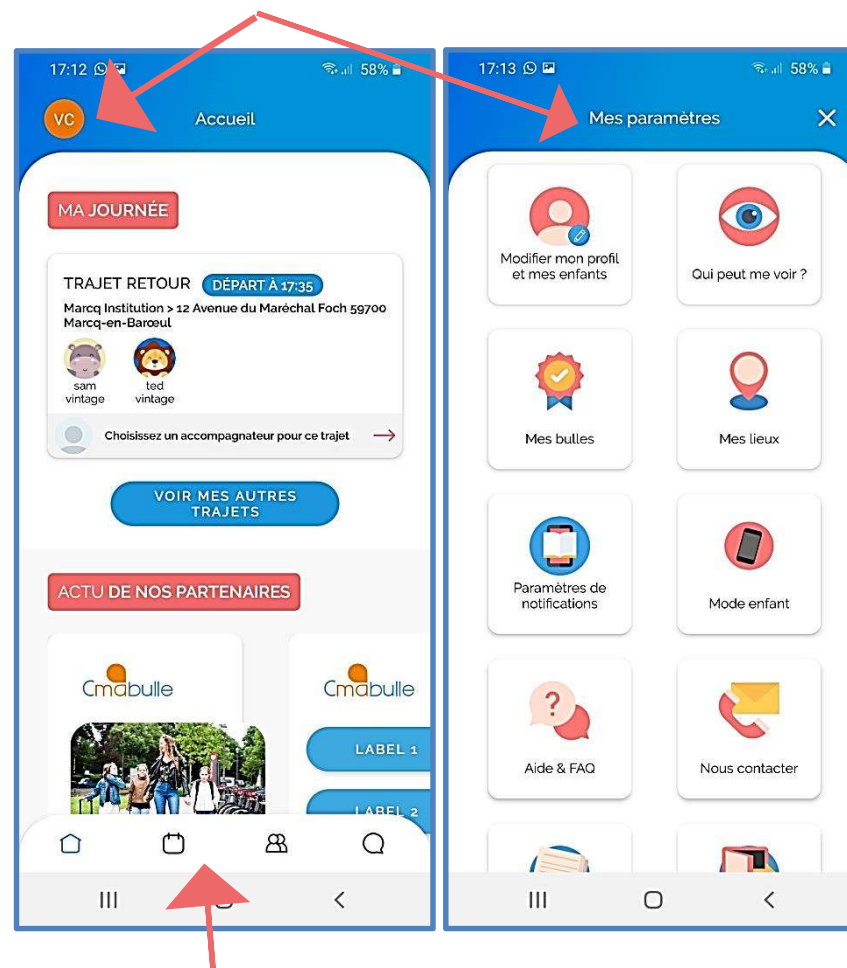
17:12

58%

VC

Accueil

MA JOURNÉE

TRAJET RETOUR DÉPART À 17:35

Marcq Institution > 12 Avenue du Maréchal Foch 59700 Marcq-en-Barœul

sam vintage

ted vintage

Choisissez un accompagnateur pour ce trajet

VOIR MES AUTRES TRAJETS

ACTU DE NOS PARTENAIRES

Cmabulle

Cmabulle

LABEL 1

LABEL 2

17:13

58%

Mes paramètres

Modifier mon profil et mes enfants

Qui peut me voir ?

Mes bulles

Mes lieux

Paramètres de notifications

Mode enfant

Aide & FAQ

Nous contacter